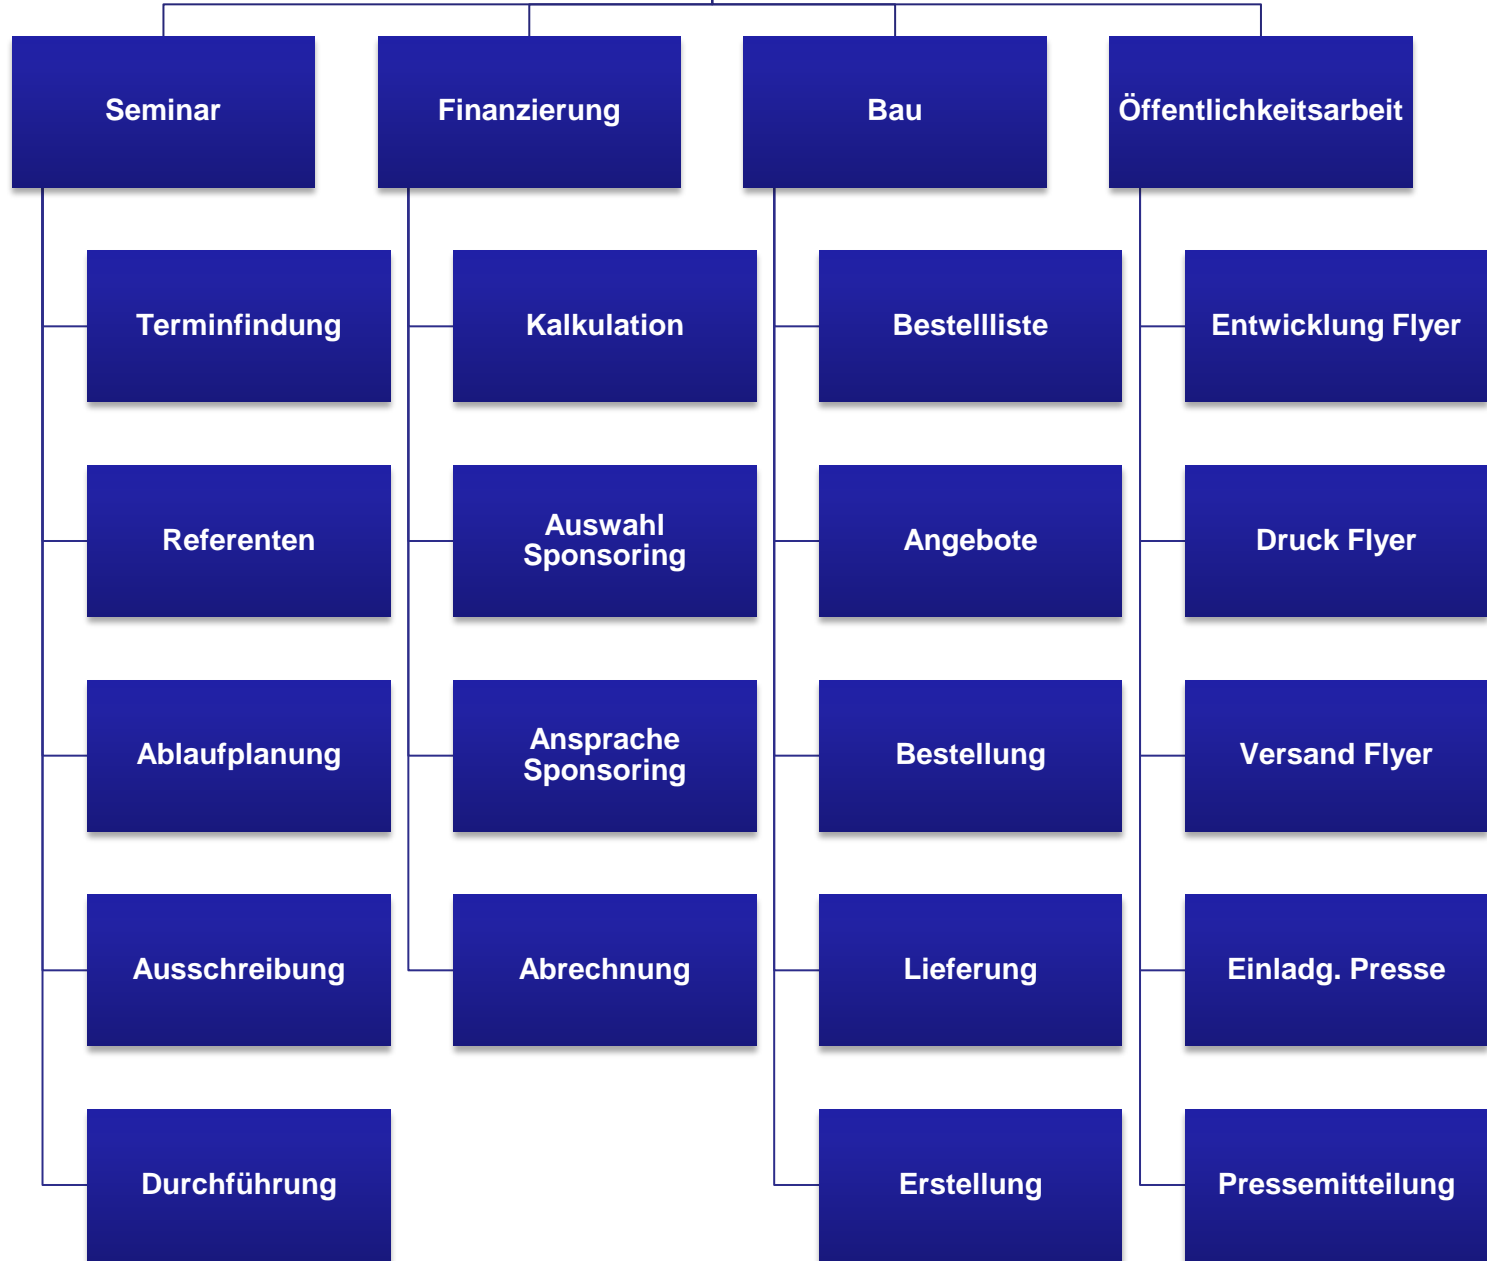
Seminar

Terminfindung

Referenten

Ablaufplanung

Ausschreibung

Durchführung

Finanzierung

Kalkulation

Auswahl Sponsoring

Ansprache Sponsoring

Abrechnung

Bau

Bestellliste

Angebote

Bestellung

Lieferung

Erstellung

Öffentlichkeitsarbeit

Entwicklung Flyer

Druck Flyer

Versand Flyer

Einladg. Presse

Pressemitteilung